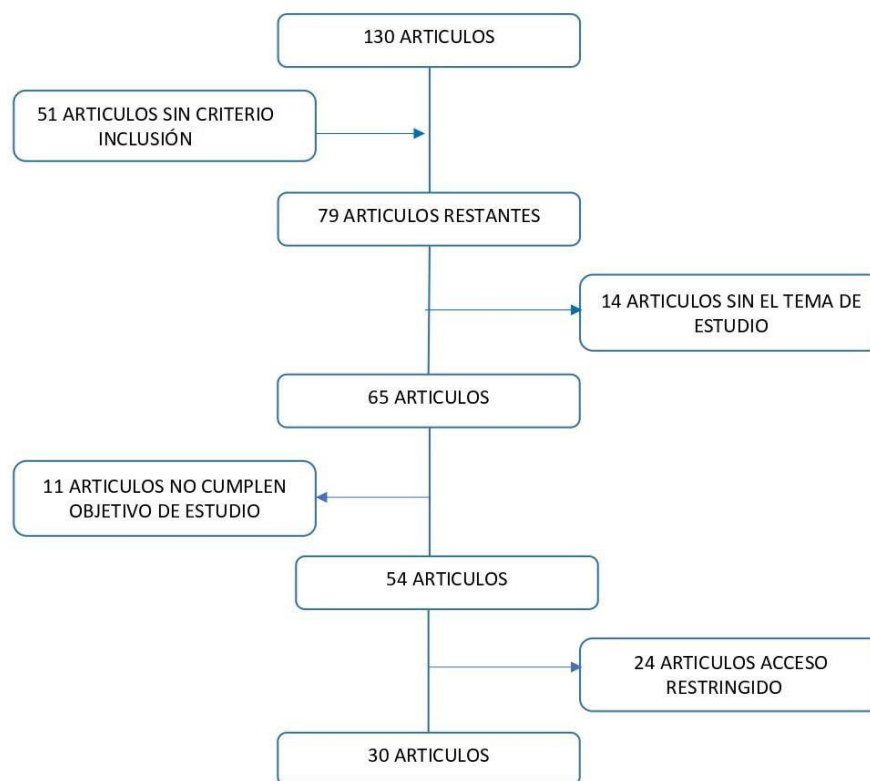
130 ARTICULOS

51 ARTICULOS SIN CRITERIO INCLUSIÓN

79 ARTICULOS RESTANTES

14 ARTICULOS SIN EL TEMA DE ESTUDIO

65 ARTICULOS

11 ARTICULOS NO CUMPLEN OBJETIVO DE ESTUDIO

54 ARTICULOS

24 ARTICULOS ACCESO RESTRINGIDO

30 ARTICULOS